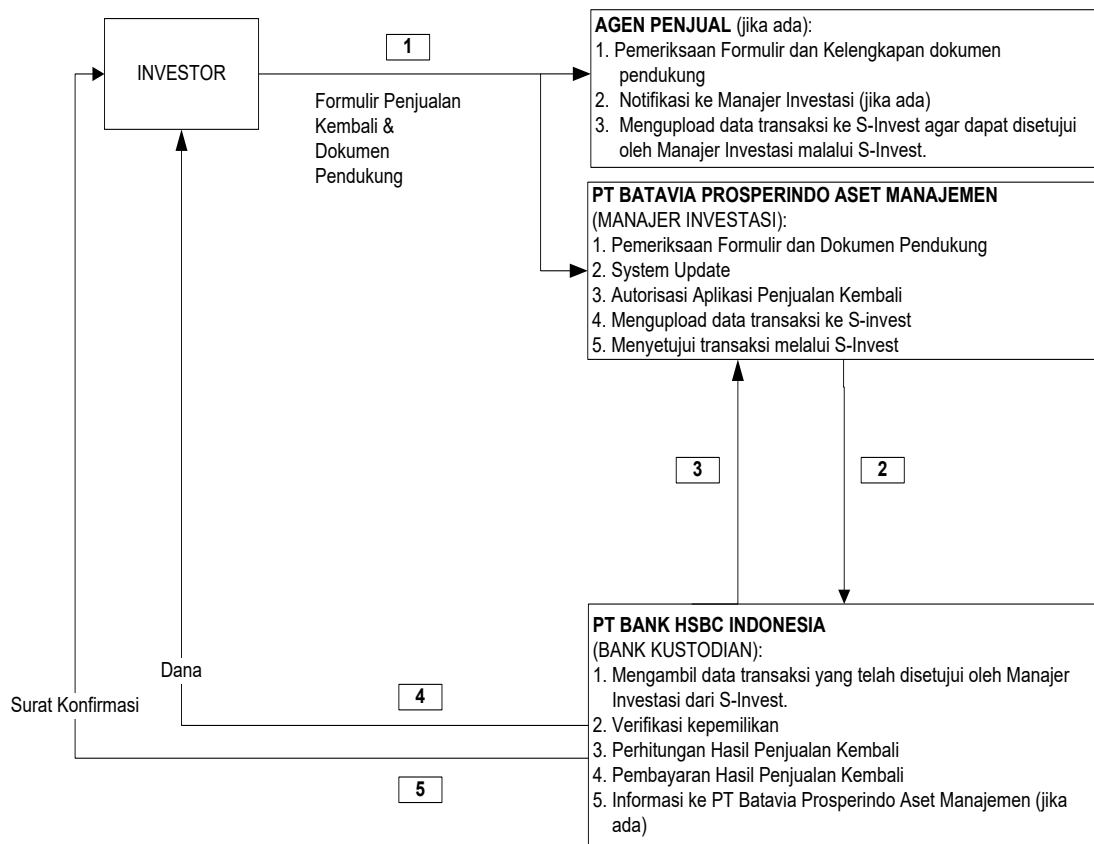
INVESTOR

1

Formulir Penjualan Kembali & Dokumen Pendukung

AGEN PENJUAL (jika ada):
1. Pemeriksaan Formulir dan Kelengkapan dokumen pendukung
2. Notifikasi ke Manajer Investasi (jika ada)
3. Mengupload data transaksi ke S-Invest agar dapat disetujui oleh Manajer Investasi malalui S-Invest.

PT BATAVIA PROSPERINDO ASET MANAJEMEN
(MANAJER INVESTASI):
1. Pemeriksaan Formulir dan Dokumen Pendukung
2. System Update
3. Autorisasi Aplikasi Penjualan Kembali
4. Mengupload data transaksi ke S-invest
5. Menyetujui transaksi melalui S-Invest

3

2

PT BANK HSBC INDONESIA
(BANK KUSTODIAN):
1. Mengambil data transaksi yang telah disetujui oleh Manajer Investasi dari S-Invest.
2. Verifikasi kepemilikan
3. Perhitungan Hasil Penjualan Kembali
4. Pembayaran Hasil Penjualan Kembali
5. Informasi ke PT Batavia Prosperindo Aset Manajemen (jika ada)

Dana

Surat Konfirmasi

4

5